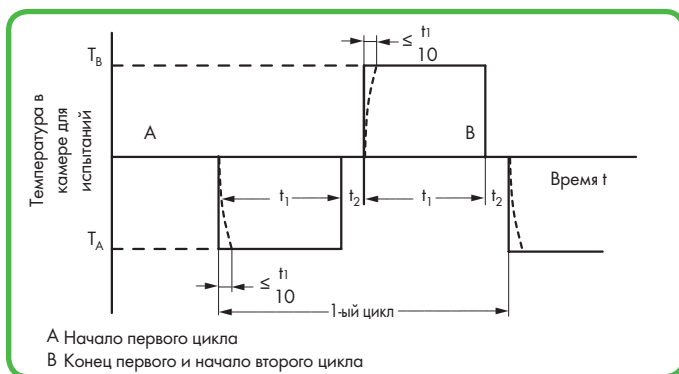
$\leq \frac{t_1}{10}$

$T_B$

Температура в камере для испытаний

A

B

Время t

$t_1$

$t_2$

$t_1$

$t_2$

$T_A$

$\leq \frac{t_1}{10}$

1-ый цикл

A Начало первого цикла

B Конец первого и начало второго цикла